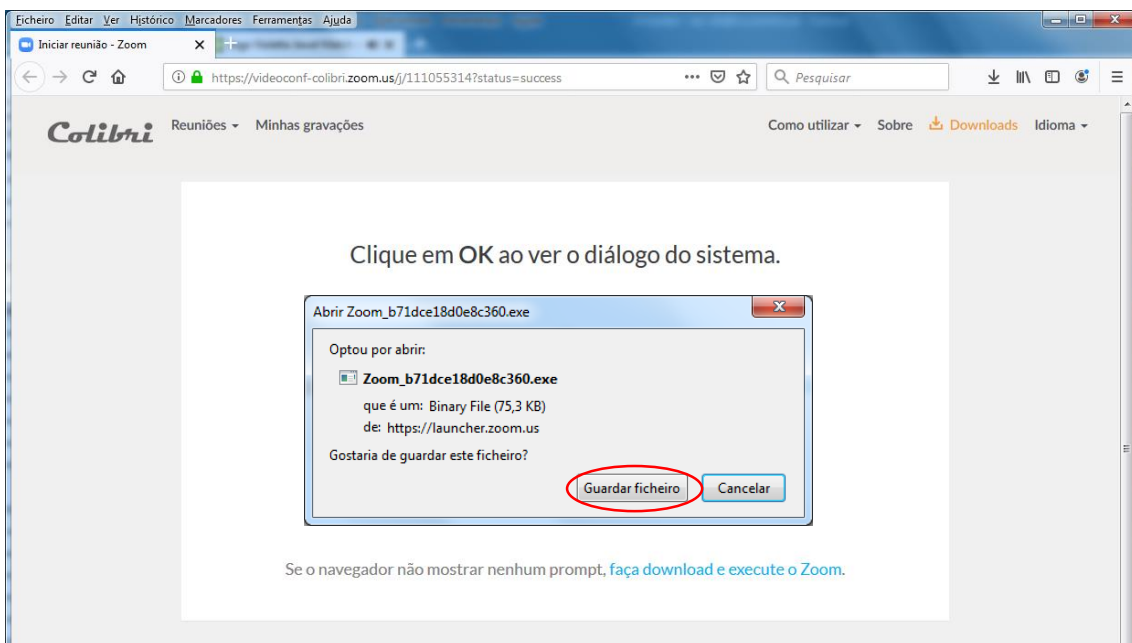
Ficheiro Editar Ver Histórico Marcadores Ferramentas Ajuda

Iniciar reunião - Zoom

https://videoconf-colibri.zoom.us/j/111055314?status=success

Pesquisar

Colibri Reuniões Minhas gravações

Como utilizar Sobre Downloads Idioma

Clique em OK ao ver o diálogo do sistema.

Abrir Zoom_b71dce18d0e8c360.exe

Optou por abrir:

Zoom_b71dce18d0e8c360.exe

que é um: Binary File (75,3 KB)

de: https://launcher.zoom.us

Gostaria de guardar este ficheiro?

Guardar ficheiro Cancelar

Se o navegador não mostrar nenhum prompt, faça download e execute o Zoom.